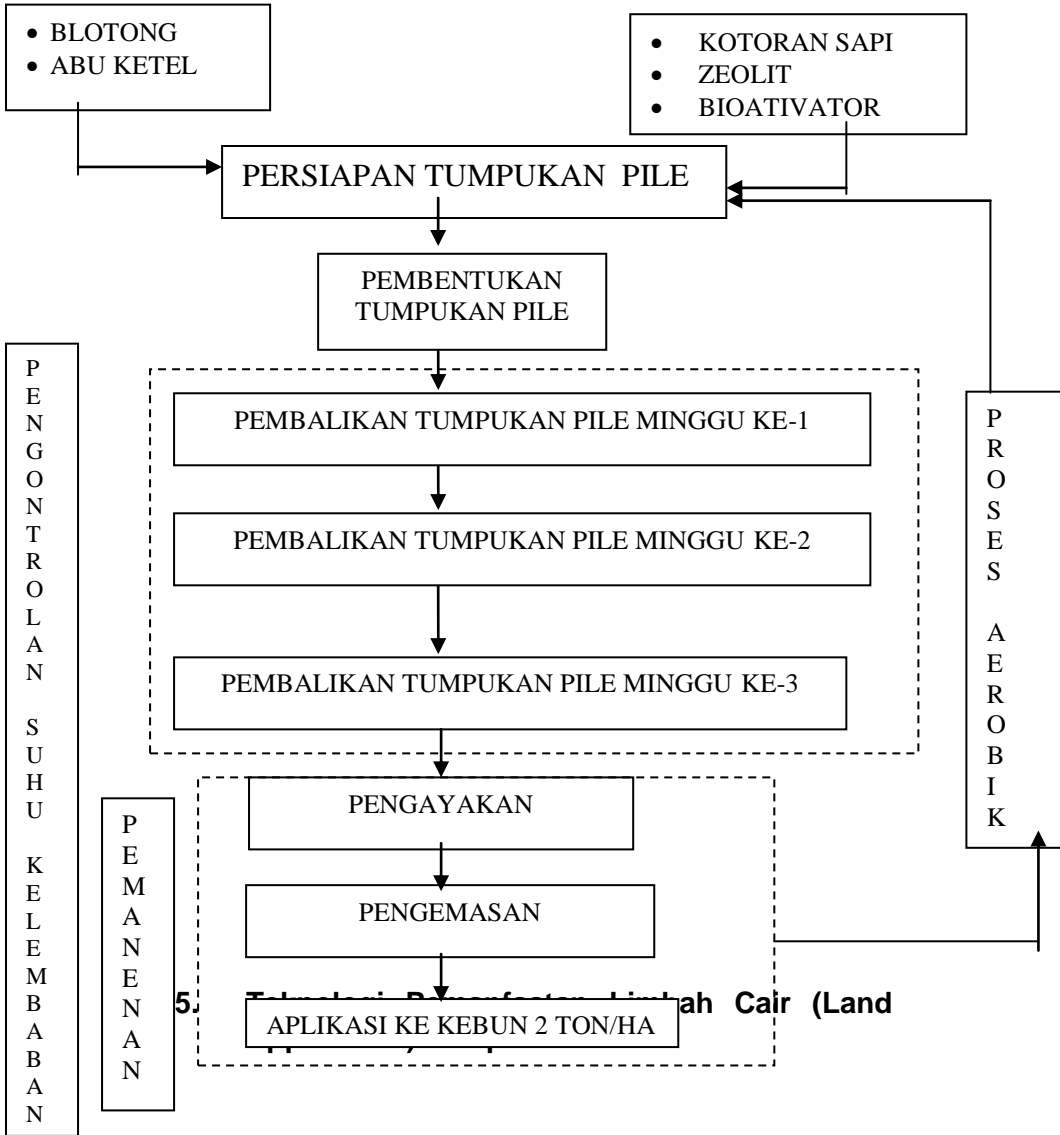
- BLOTONG
- ABU KETEL

- KOTORAN SAPI
- ZEOLIT
- BIOATIVATOR

PERSIAPAN TUMPUKAN PILE

PEMBENTUKAN TUMPUKAN PILE

PENGONTROLAN SUHU KELEMBABAN

PEMBALIKAN TUMPUKAN PILE MINGGU KE-1

PEMBALIKAN TUMPUKAN PILE MINGGU KE-2

PEMBALIKAN TUMPUKAN PILE MINGGU KE-3

PROSES AEROBIK

PEMANENAN

PENGAYAKAN

PENGEMASAN

5. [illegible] Cair (Land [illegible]

APLIKASI KE KEBUN 2 TON/HA